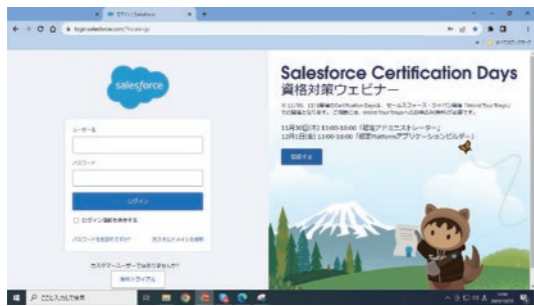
ログイン | Salesforce

login.salesforce.com/?locale=jp

salesforce

ユーザー名

パスワード

ログイン

ログイン情報を保存する

パスワードをお忘れですか?

カスタムドメインを使用

カスタマーユーザーではありませんか?

無料トライアル

Salesforce Certification Days

資格対策ウェビナー

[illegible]

11月30日(木) 13:00-15:00「認定アドミニストレーター」
12月1日(金) 13:00-15:00「認定Platformアプリケーションビルダー」

登録する

ここに入力して検索